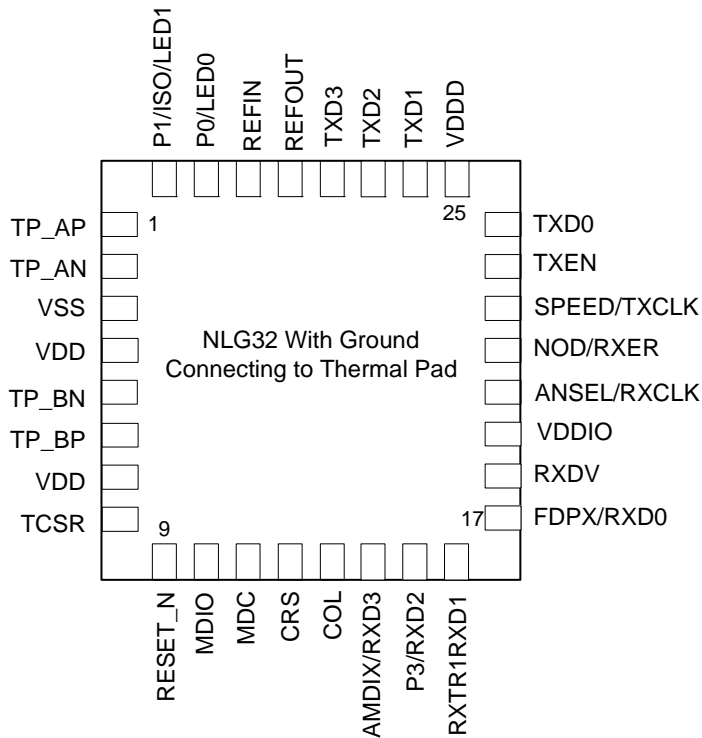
P1/ISO/LED1
P0/LED0
REFIN
REFOUT
TXD3
TXD2
TXD1
VDDD

TP_AP
1
TP_AN
VSS
VDD
TP_BN
TP_BP
VDD
TCSR

25
TXD0
TXEN
SPEED/TXCLK
NOD/RXER
ANSEL/RXCLK
VDDIO
RXDV
17
FDPX/RXD0

NLG32 With Ground Connecting to Thermal Pad

9
RESET_N
MDIO
MDC
CRS
COL
AMDIX/RXD3
P3/RXD2
RXTR1RXD1